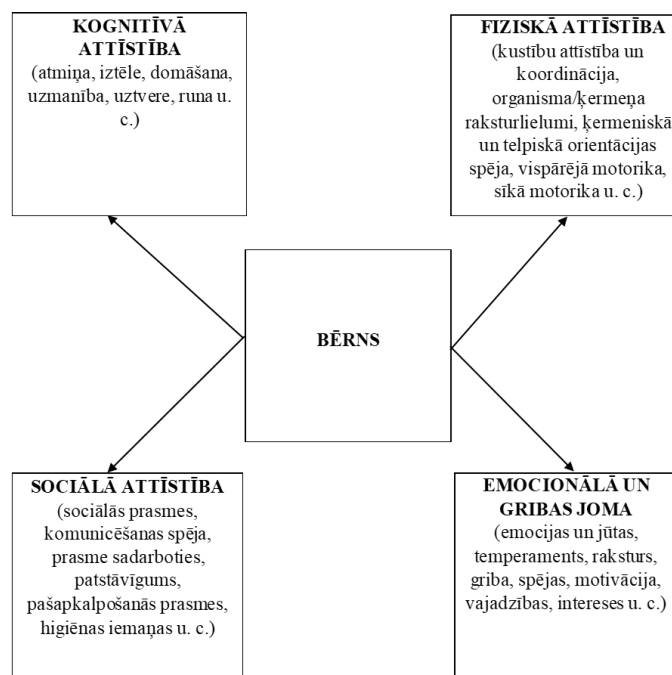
KOGNITĪVĀ ATTĪSTĪBA
(atmiņa, iztēle, domāšana, uzmanība, uztvere, runa u. c.)

FIZISKĀ ATTĪSTĪBA
(kustību attīstība un koordinācija, organisma/ķermeņa raksturlielumi, ķermeniskā un telpiskā orientācijas spēja, vispārējā motorika, sīkā motorika u. c.)

BĒRNS

SOCIĀLĀ ATTĪSTĪBA
(sociālās prasmes, komunicēšanas spēja, prasme sadarboties, patstāvīgums, pašapkalpošanās prasmes, higiēnas iemaņas u. c.)

EMOCIONĀLĀ UN GRIBAS JOMA
(emocijas un jūtas, temperaments, raksturs, griba, spējas, motivācija, vajadzības, intereses u. c.)